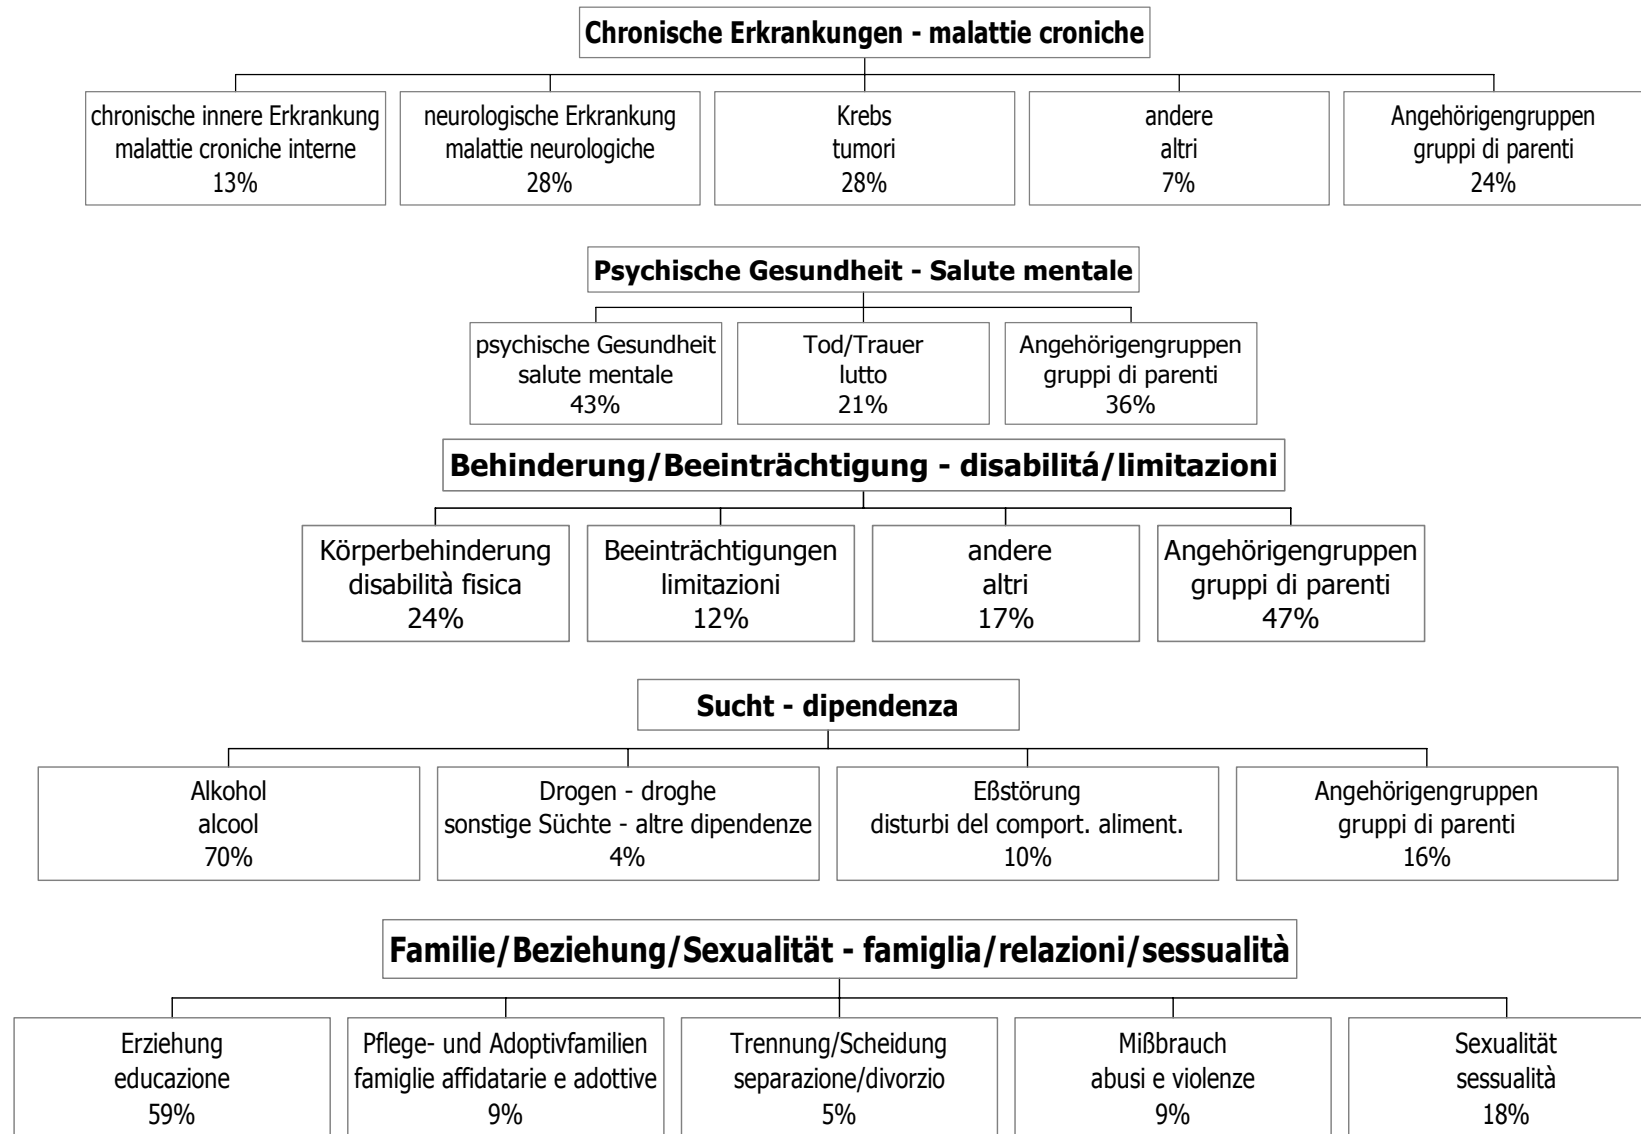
Chronische Erkrankungen - malattie croniche

chronische innere Erkrankung
malattie croniche interne
13%

neurologische Erkrankung
malattie neurologiche
28%

Krebs
tumori
28%

andere
altri
7%

Angehörigengruppen
gruppi di parenti
24%

Psychische Gesundheit - Salute mentale

psychische Gesundheit
salute mentale
43%

Tod/Trauer
lutto
21%

Angehörigengruppen
gruppi di parenti
36%

Behinderung/Beeinträchtigung - disabilitá/limitazioni

Körperbehinderung
disabilità fisica
24%

Beeinträchtigungen
limitazioni
12%

andere
altri
17%

Angehörigengruppen
gruppi di parenti
47%

Sucht - dipendenza

Alkohol
alcool
70%

Drogen - droghe
sonstige Süchte - altre dipendenze
4%

Eßstörung
disturbi del comport. aliment.
10%

Angehörigengruppen
gruppi di parenti
16%

Familie/Beziehung/Sexualität - famiglia/relazioni/sessualità

Erziehung
educazione
59%

Pflege- und Adoptivfamilien
famiglie affidatarie e adottive
9%

Trennung/Scheidung
separazione/divorzio
5%

Mißbrauch
abusi e violenze
9%

Sexualität
sessualità
18%